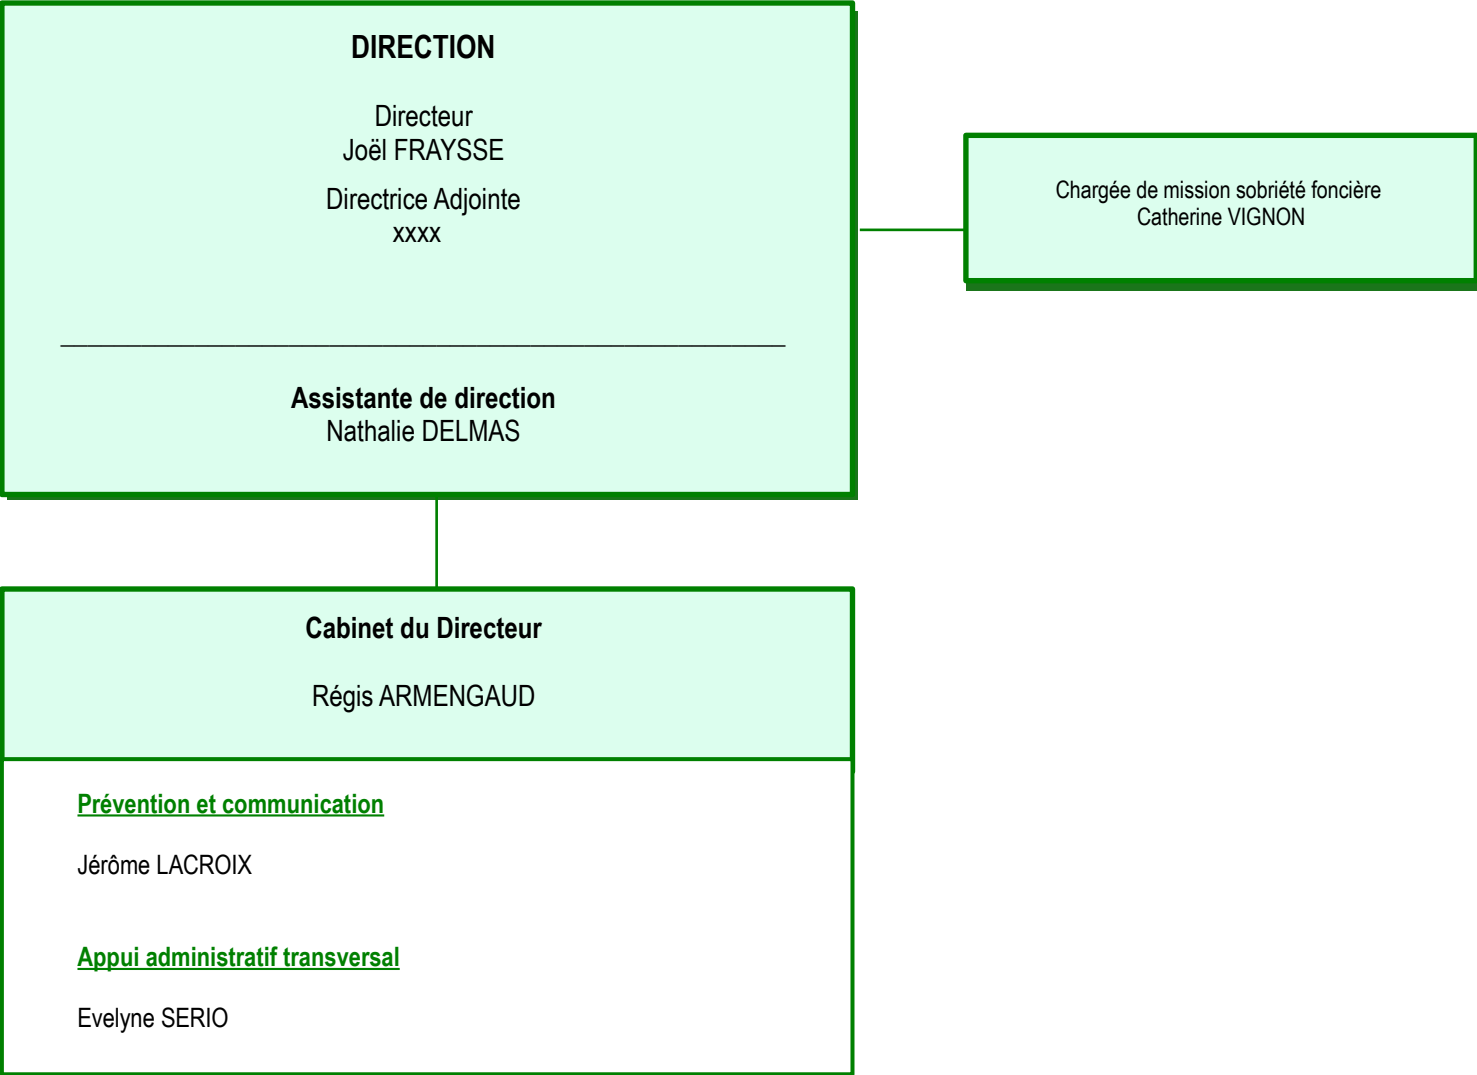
DIRECTION

Directeur
Joël FRAYSSE

Directrice Adjointe
xxxx

Assistante de direction
Nathalie DELMAS

Chargée de mission sobriété foncière
Catherine VIGNON

Cabinet du Directeur

Régis ARMENGAUD

Prévention et communication

Jérôme LACROIX

Appui administratif transversal

Evelyne SERIO